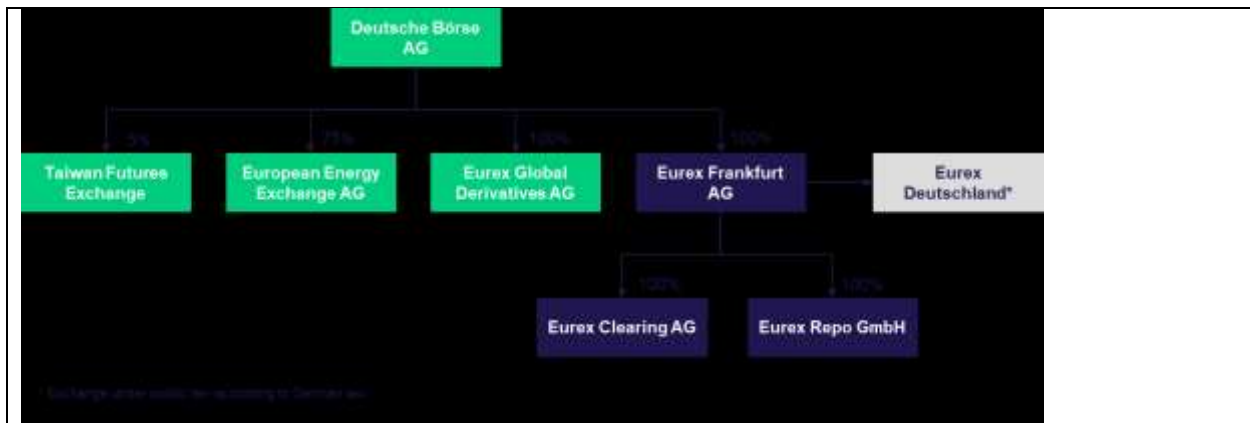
Deutsche Börse AG

5%

Taiwan Futures Exchange

71%

European Energy Exchange AG

100%

Eurex Global Derivatives AG

100%

Eurex Frankfurt AG

Eurex Deutschland*

100%

Eurex Clearing AG

100%

Eurex Repo GmbH

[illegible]